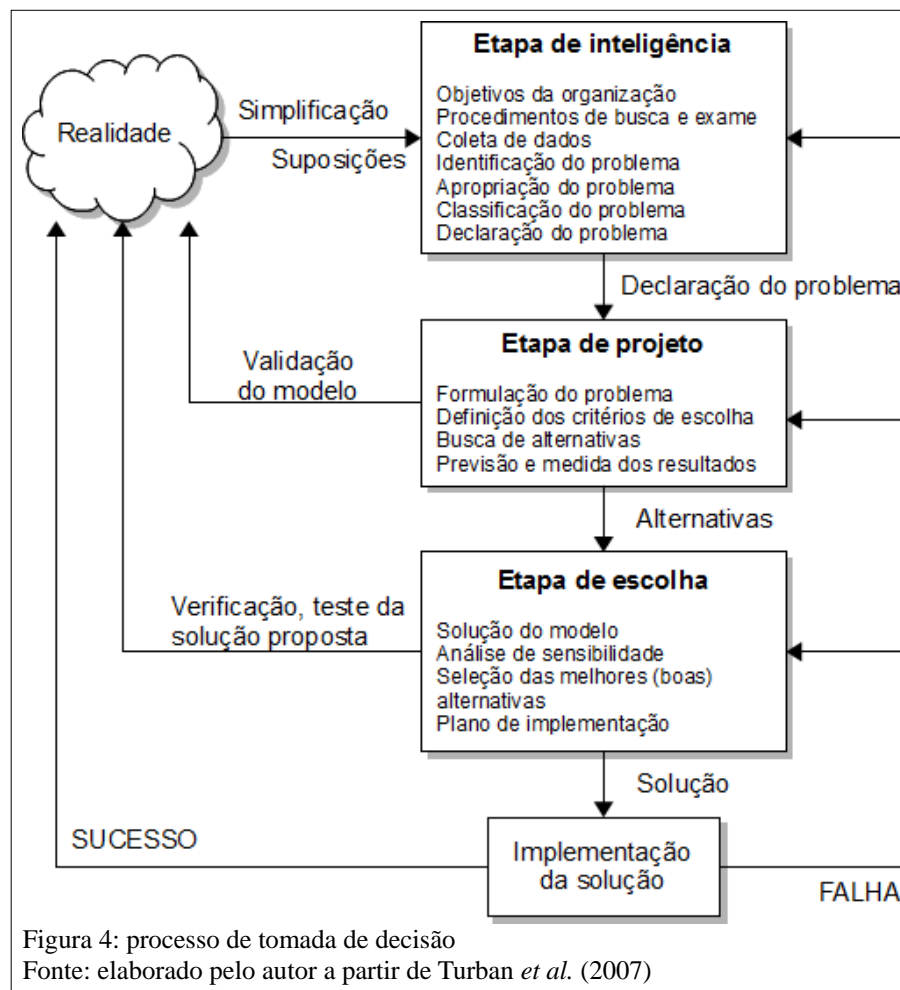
Realidade

Simplificação

Suposições

Etapa de inteligência

Objetivos da organização
Procedimentos de busca e exame
Coleta de dados
Identificação do problema
Apropriação do problema
Classificação do problema
Declaração do problema

Declaração do problema

Validação do modelo

Etapa de projeto

Formulação do problema
Definição dos critérios de escolha
Busca de alternativas
Previsão e medida dos resultados

Alternativas

Verificação, teste da solução proposta

Etapa de escolha

Solução do modelo
Análise de sensibilidade
Seleção das melhores (boas) alternativas
Plano de implementação

Solução

SUCESSO

Implementação da solução

FALHA

Figura 4: processo de tomada de decisão
Fonte: elaborado pelo autor a partir de Turban *et al.* (2007)